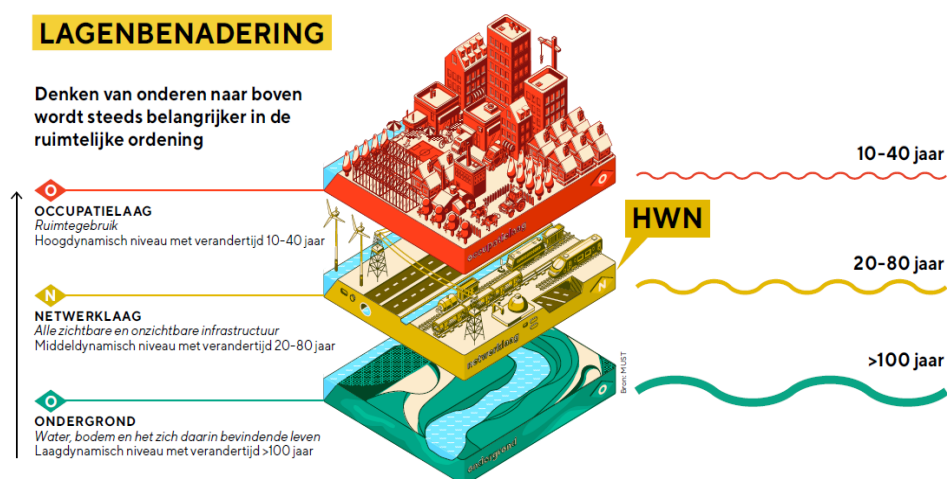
LAGENBENADERING

Denken van onderen naar boven wordt steeds belangrijker in de ruimtelijke ordening

O
OCCUPATIELAAG
Ruimtegebruik
Hoogdynamisch niveau met verandertijd 10-40 jaar

N
NETWERKLAAG
Alle zichtbare en onzichtbare infrastructuur
Middeldynamisch niveau met verandertijd 20-80 jaar

O
ONDERGROND
Water, bodem en het zich daarin bevindende leven
Laagdynamisch niveau met verandertijd >100 jaar

occupatielaag
O
netwerklaag
N
ondergrond
O

HWN

10-40 jaar
20-80 jaar
>100 jaar

Bron: MUST